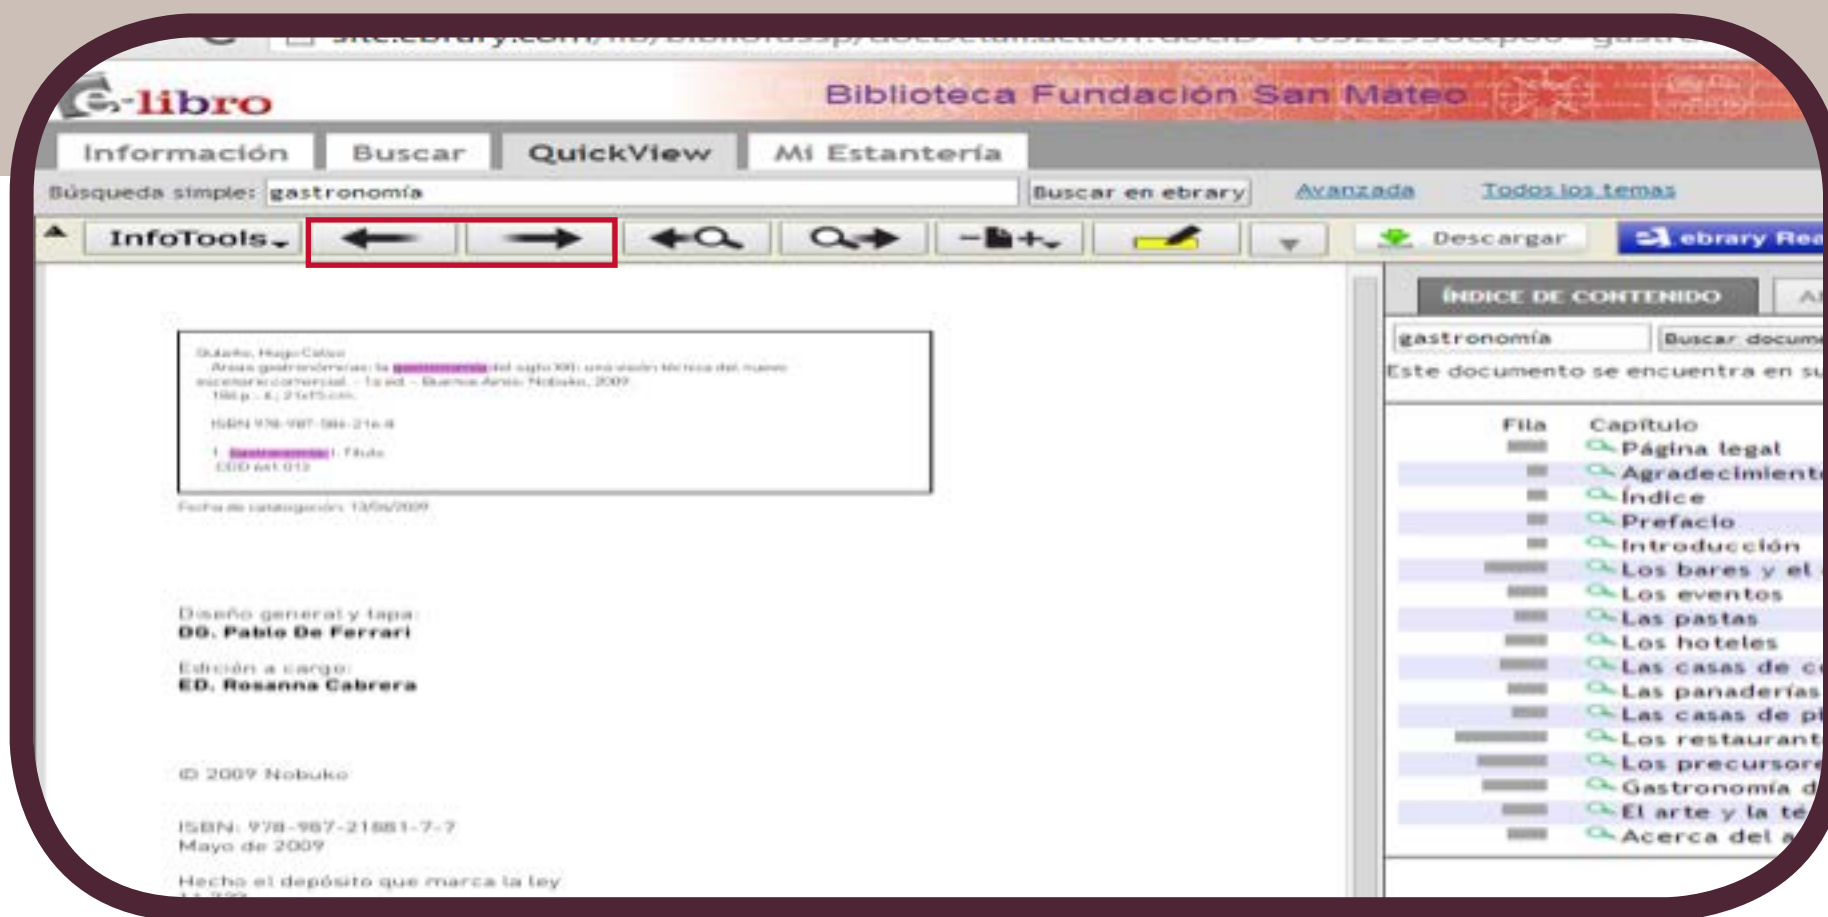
e-libro

Biblioteca Fundación San Mateo

Información | Buscar | QuickView | Mi Estantería

Búsqueda simple: gastronomía | Buscar en ebrary | Avanzada | Todos los temas

InfoTools | Descargar | ebrary Rea

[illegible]

Fecha de catalogación: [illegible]

Diseño general y tapa:
DG. Pablo De Ferrari

Edición a cargo:
ED. Rosanna Cabrera

© 2009 Nobuko

ISBN: 978-987-21881-7-7
Mayo de 2009

Hecho el depósito que marca la ley

ÍNDICE DE CONTENIDO | A

gastronomía | Buscar docum

Este documento se encuentra en su

| Fila | Capítulo |
|---|---|
| | Página legal |
| | Agradecimient |
| | Índice |
| | Prefacio |
| | Introducción |
| | Los bares y el |
| | Los eventos |
| | Las pastas |
| | Los hoteles |
| | Las casas de c |
| | Las panaderías |
| | Las casas de p |
| | Los restaurant |
| | Los precursore |
| | Gastronomía d |
| | El arte y la té |
| | Acerca del a |